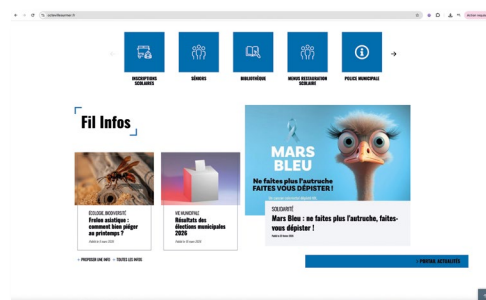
INSCRIPTIONS SCOLAIRES

SÉNIORS

BIBLIOTHÈQUE

MENUS RESTAURATION SCOLAIRE

POLICE MUNICIPALE

Fil Infos

ÉCOLOGIE, BIODIVERSITÉ
Frelon asiatique : comment bien piéger au printemps ?

VIE MUNICIPALE
Résultats des élections municipales 2026

MARS BLEU
Ne faites plus l'autruche FAITES VOUS DÉPISTER !

SOLIDARITÉ
Mars Bleu : ne faites plus l'autruche, faites-vous dépister !

+ PROPOSER UNE INFO + TOUTES LES INFOS

+ PORTAIL ACTUALITÉS